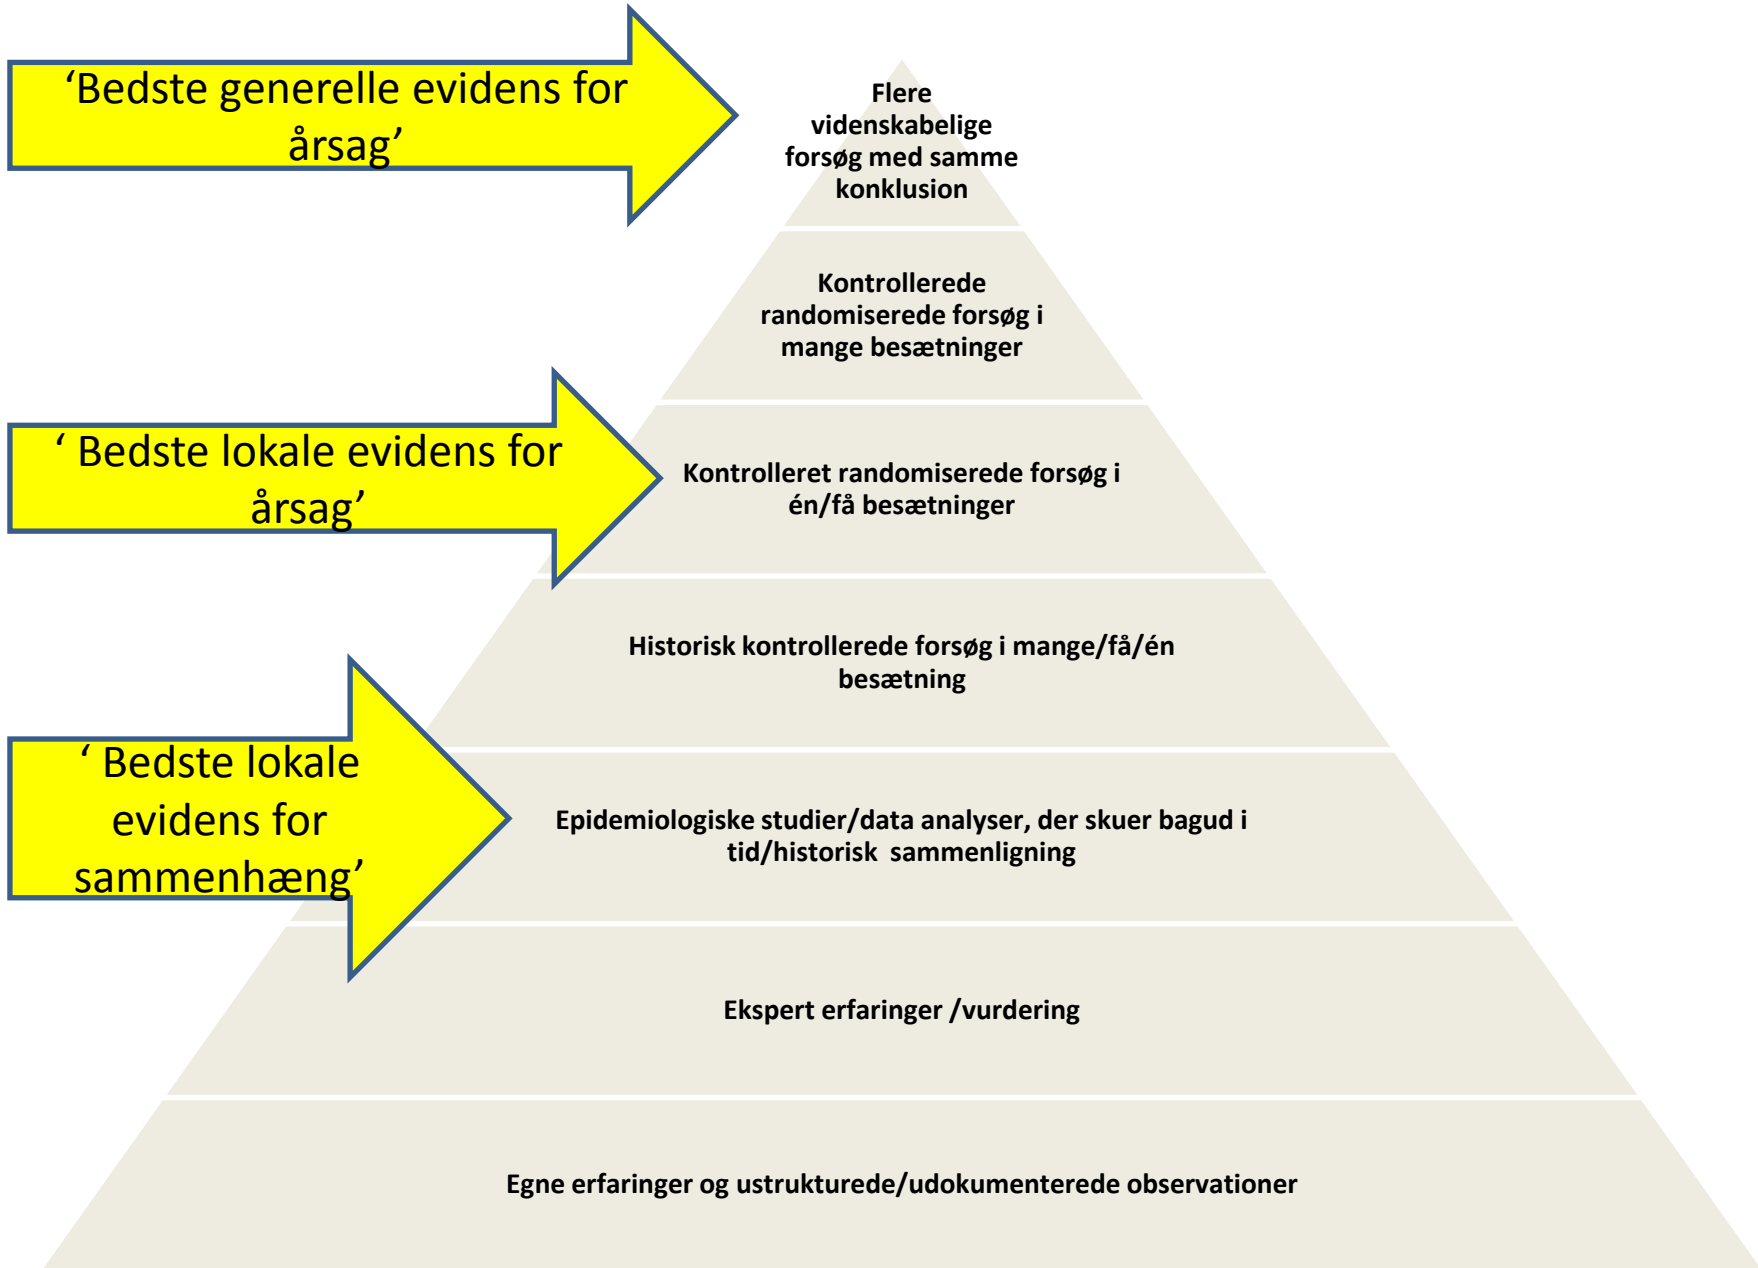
‘Bedste generelle evidens for årsag’

Flere videnskabelige forsøg med samme konklusion

Kontrollerede randomiserede forsøg i mange besætninger

‘ Bedste lokale evidens for årsag’

Kontrolleret randomiserede forsøg i én/få besætninger

Historisk kontrollerede forsøg i mange/få/én besætning

‘ Bedste lokale evidens for sammenhæng’

Epidemiologiske studier/data analyser, der skuer bagud i tid/historisk sammenligning

Ekspert erfaringer /vurdering

Egne erfaringer og ustrukturede/udokumenterede observationer